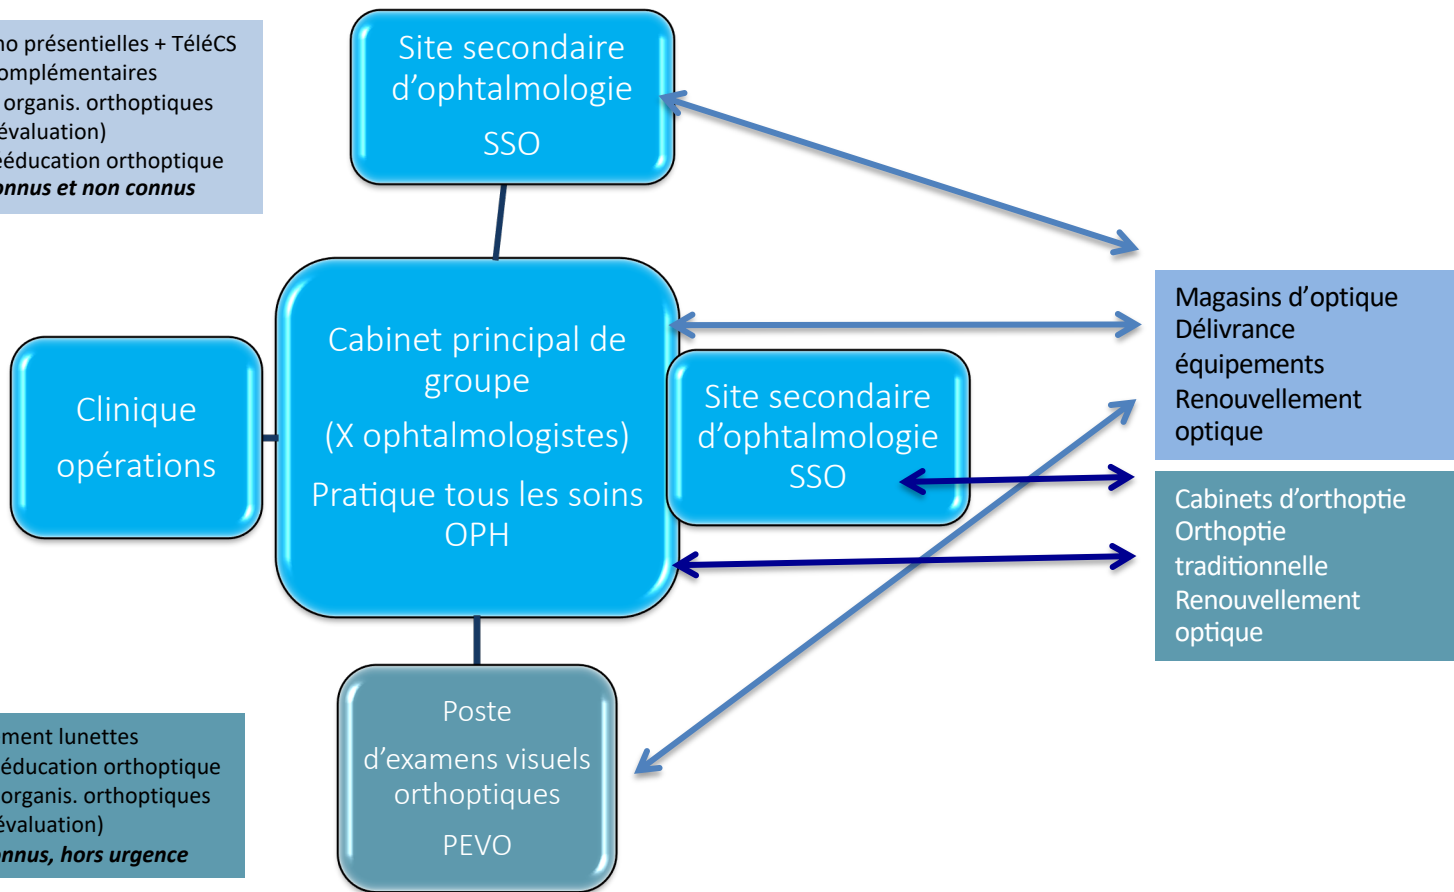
no présentielles + TéléCS
omplémentaires
organis. orthoptiques
évaluation)
éducation orthoptique
***onnus et non connus***

Site secondaire d'ophtalmologie

SSO

Cabinet principal de groupe

(X ophtalmologistes)

Pratique tous les soins OPH

Clinique

opérations

Site secondaire d'ophtalmologie SSO

Magasins d'optique
Délivrance équipements
Renouvellement optique

Cabinets d'orthoptie
Orthoptie traditionnelle
Renouvellement optique

Poste

d'examens visuels orthoptiques

PEVO

ment lunettes
éducation orthoptique
organis. orthoptiques
évaluation)
***nnus, hors urgence***